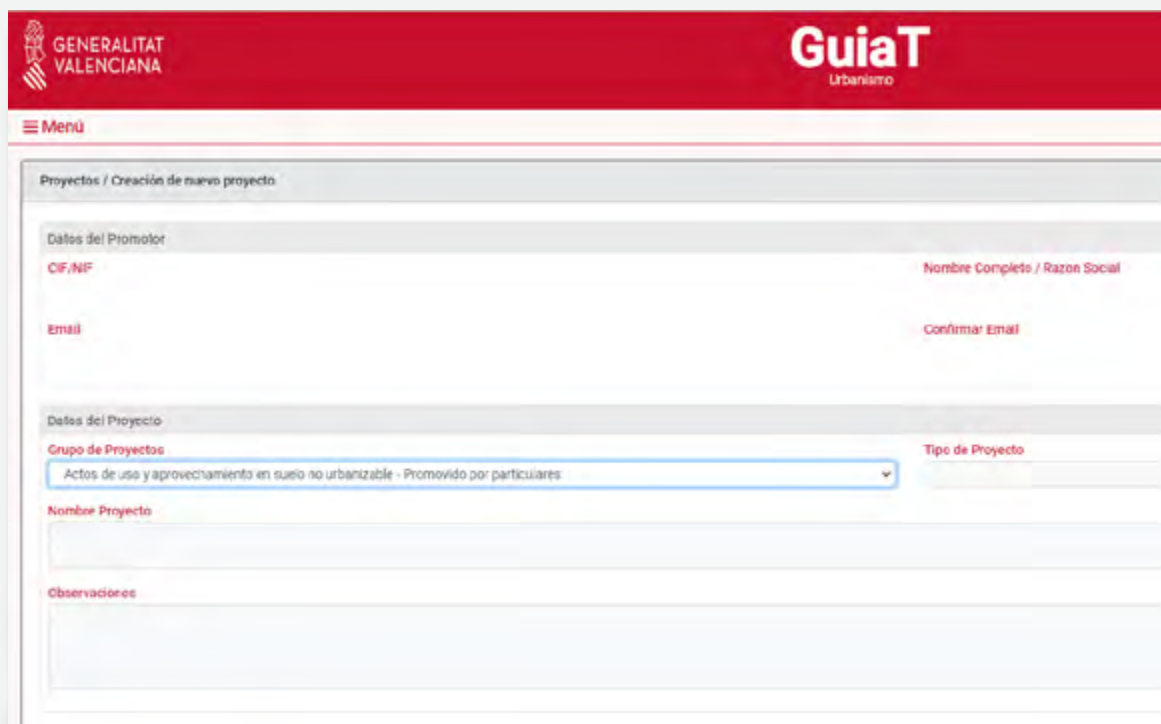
GENERALITAT VALENCIANA

GuiaT
Urbanismo

Menú

Proyectos / Creación de nuevo proyecto

Datos del Promotor

CIF/NIF

Nombre Completo / Razon Social

Email

Confirmar Email

Datos del Proyecto

Grupo de Proyectos

Actos de uso y aprovechamiento en suelo no urbanizable - Promovido por particulares

Tipo de Proyecto

Nombre Proyecto

Observaciones